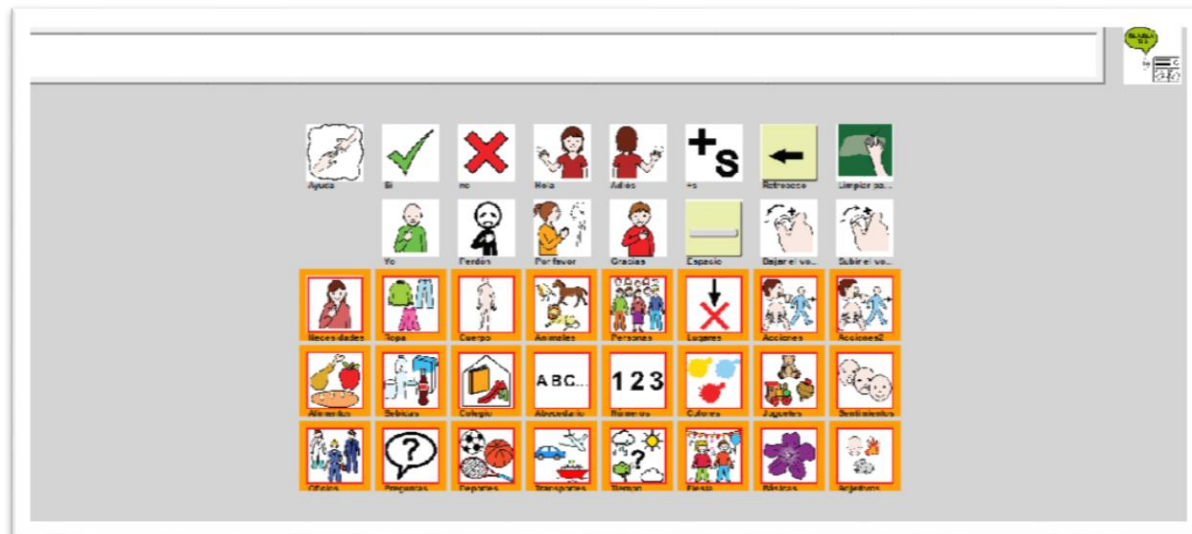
Ayuda
Sí
no
Hola
Adiós
+s
Retroceso
Limpiar pa...

Yo
Perdón
Por favor
Gracias
Espacio
Bajar el vo...
Subir el vo...

Necesidades
Ropa
Cuerpo
Animales
Personas
Lugares
Acciones
Acciones2

Alimentos
Bebidas
Colegio
Abecedario
Números
Colores
Juguetes
Sentimientos

Oficios
Preguntas
Deportes
Transportes
Tiempo
Fiesta
Básicos
Adjetivos